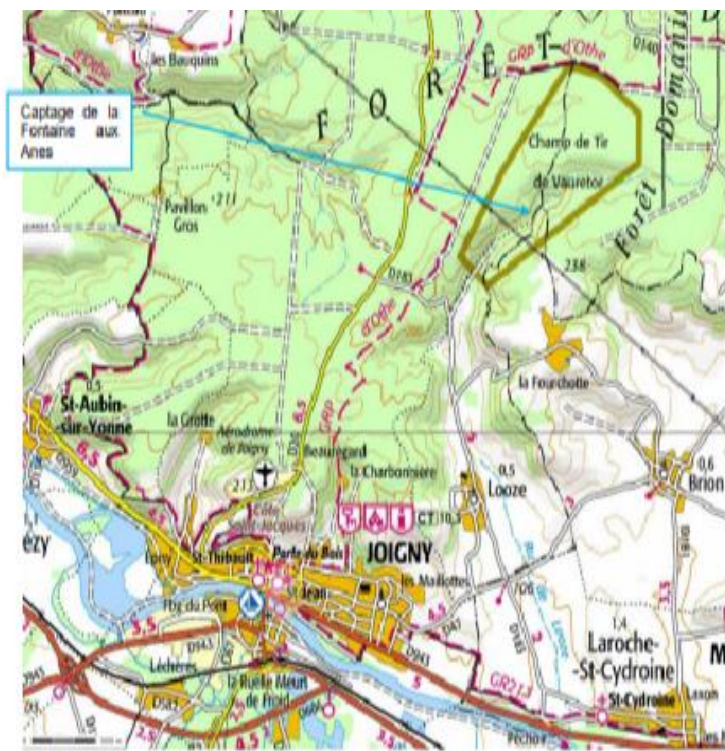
Captage de la Fontaine aux Anes

les Bauquins

F O R Ê T

GRP d'Othe

Forêt Domaniale

D

Champ de Tir du Vauretot

Pavillon-Gros

211

288

D943

la Fourchotte

0,5

St-Aubin-sur-Yonne

la Grotte

Aérodrome de Joigny

Beauregard

la Charbonnière

0,5

Looze

0,6

Brion

CT 10,3

JOIGNY

St-Thibault

Porte du Bois

St-Jean

les Maillottes

Côte St-Jacques

Fbg du Pont

Léchères

la Ruelle Marat de Froid

ézy

1,4

Laroche-St-Cydroine

St-Cydroine

GR213

M

3,5

5,5

5

6,5

8,5